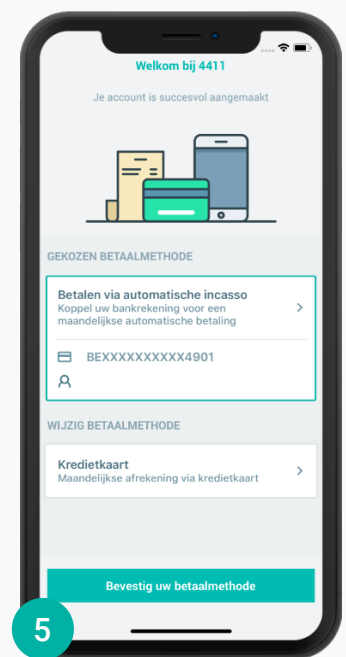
Welkom bij 4411

Je account is succesvol aangemaakt

GEKOZEN BETAALMETHODE

Betalen via automatische incasso
Koppel uw bankrekening voor een maandelijkse automatische betaling

BEXXXXXXXXXX4901

WIJZIG BETAALMETHODE

Kredietkaart
Maandelijkse afrekening via kredietkaart

Bevestig uw betaalmethode

5